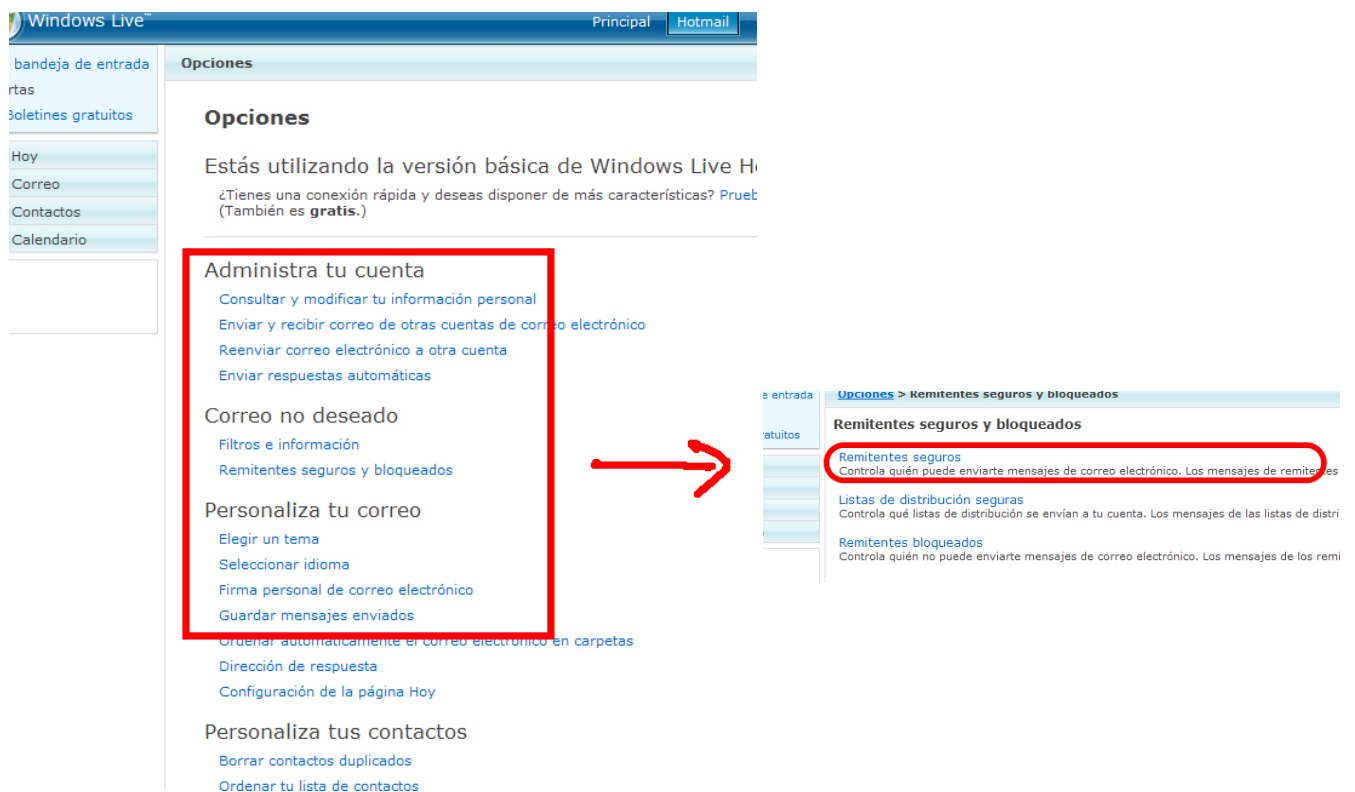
Windows Live™

Principal

Hotmail

bandeja de entrada

rtas

Boletines gratuitos

Hoy

Correo

Contactos

Calendario

Opciones

Opciones

Estás utilizando la versión básica de Windows Live H

¿Tienes una conexión rápida y deseas disponer de más características? Prueb (También es gratis.)

Administra tu cuenta

Consultar y modificar tu información personal

Enviar y recibir correo de otras cuentas de correo electrónico

Reenviar correo electrónico a otra cuenta

Enviar respuestas automáticas

Correo no deseado

Filtros e información

Remitentes seguros y bloqueados

Personaliza tu correo

Elegir un tema

Seleccionar idioma

Firma personal de correo electrónico

Guardar mensajes enviados

Ordenar automáticamente el correo electrónico en carpetas

Dirección de respuesta

Configuración de la página Hoy

Personaliza tus contactos

Borrar contactos duplicados

Ordenar tu lista de contactos

e entrada

atuitos

Opciones > Remitentes seguros y bloqueados

Remitentes seguros y bloqueados

Remitentes seguros

Controla quién puede enviarte mensajes de correo electrónico. Los mensajes de remitentes

Listas de distribución seguras

Controla qué listas de distribución se envían a tu cuenta. Los mensajes de las listas de distri

Remitentes bloqueados

Controla quién no puede enviarte mensajes de correo electrónico. Los mensajes de los remi